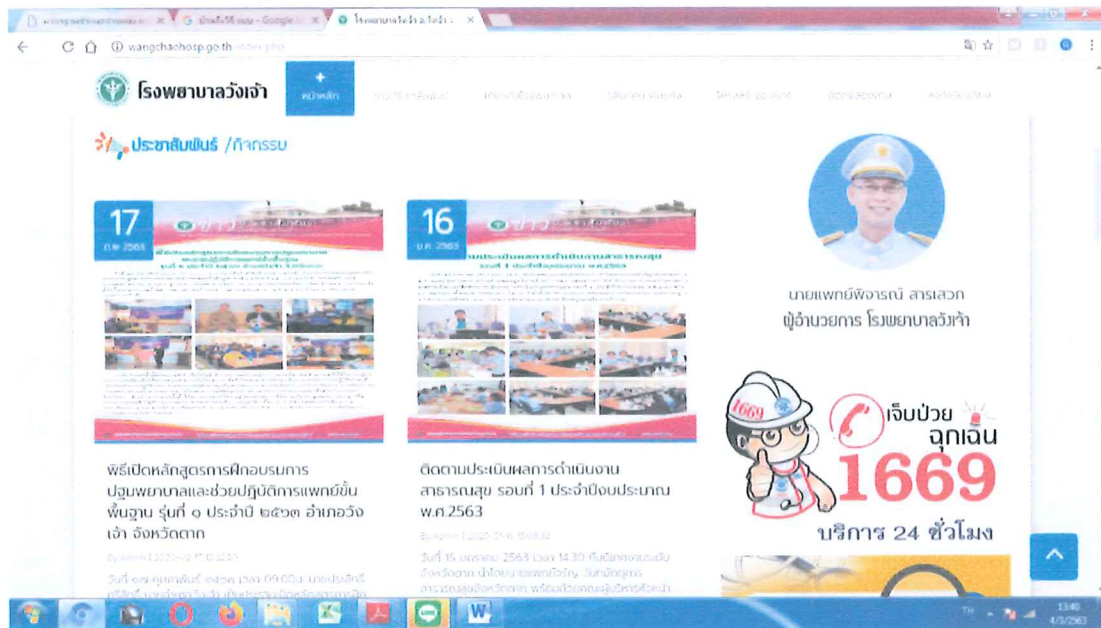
โรงพยาบาลวังเจ้า อ.วังเจ้า

wangchaohosp.go.th/index.php

โรงพยาบาลวังเจ้า

หน้าหลัก

ประชาสัมพันธ์ /กิจกรรม

17
ก.พ. 2563

16
ม.ค. 2563

พิธีเปิดหลักสูตรการฝึกอบรมการปฐมพยาบาลและช่วยปฏิบัติการแพทย์ขั้นพื้นฐาน รุ่นที่ ๑ ประจำปี ๒๕๖๓ อำเภอวังเจ้า จังหวัดตาก

ติดตามประเมินผลการดำเนินงานสาธารณสุข รอบที่ 1 ประจำปีงบประมาณ พ.ศ.2563

นายแพทย์พิจารณ์ สารเสวก
ผู้อำนวยการ โรงพยาบาลวังเจ้า

1669

เจ็บป่วยฉุกเฉิน

1669

บริการ 24 ชั่วโมง

TH

13:40
4/3/2563